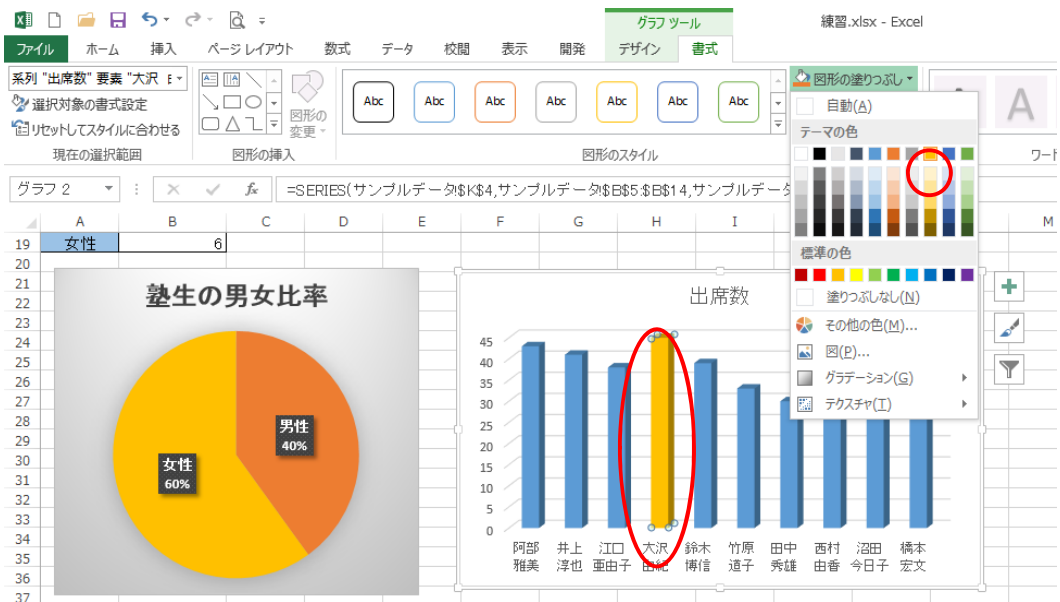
グラフ ツール
練習.xlsx - Excel

ファイル ホーム 挿入 ページ レイアウト 数式 データ 校閲 表示 開発 デザイン 書式

系列 "出席数" 要素 "大沢 E
選択対象の書式設定
リセットしてスタイルに合わせる
現在の選択範囲

図形の変更
図形の挿入

Abc Abc Abc Abc Abc Abc Abc
図形のスタイル

図形の塗りつぶし
自動(A)
テーマの色
標準の色
塗りつぶしなし(N)
その他の色(M)...
図(P)...
グラデーション(G)
テクスチャ(T)

A
ワード

グラフ 2
fx
=SERIES(サンプルデータ!$K$4,サンプルデータ!$B$5:$B$14,サンプルデータ

| | A | B | C | D | E | F | G | H | I | M |
|---|---|---|---|---|---|---|---|---|---|---|
| 19 | 女性 | 6 | | | | | | | | |

20
21
22
23
24
25
26
27
28
29
30
31
32
33
34
35
36
37

塾生の男女比率
男性
40%
女性
60%

出席数
45
40
35
30
25
20
15
10
5
0
阿部 雅美
井上 淳也
江口 亜由子
大沢 由紀
鈴木 博信
竹原 道子
田中 秀雄
西村 由香
沼田 今日子
橋本 宏文